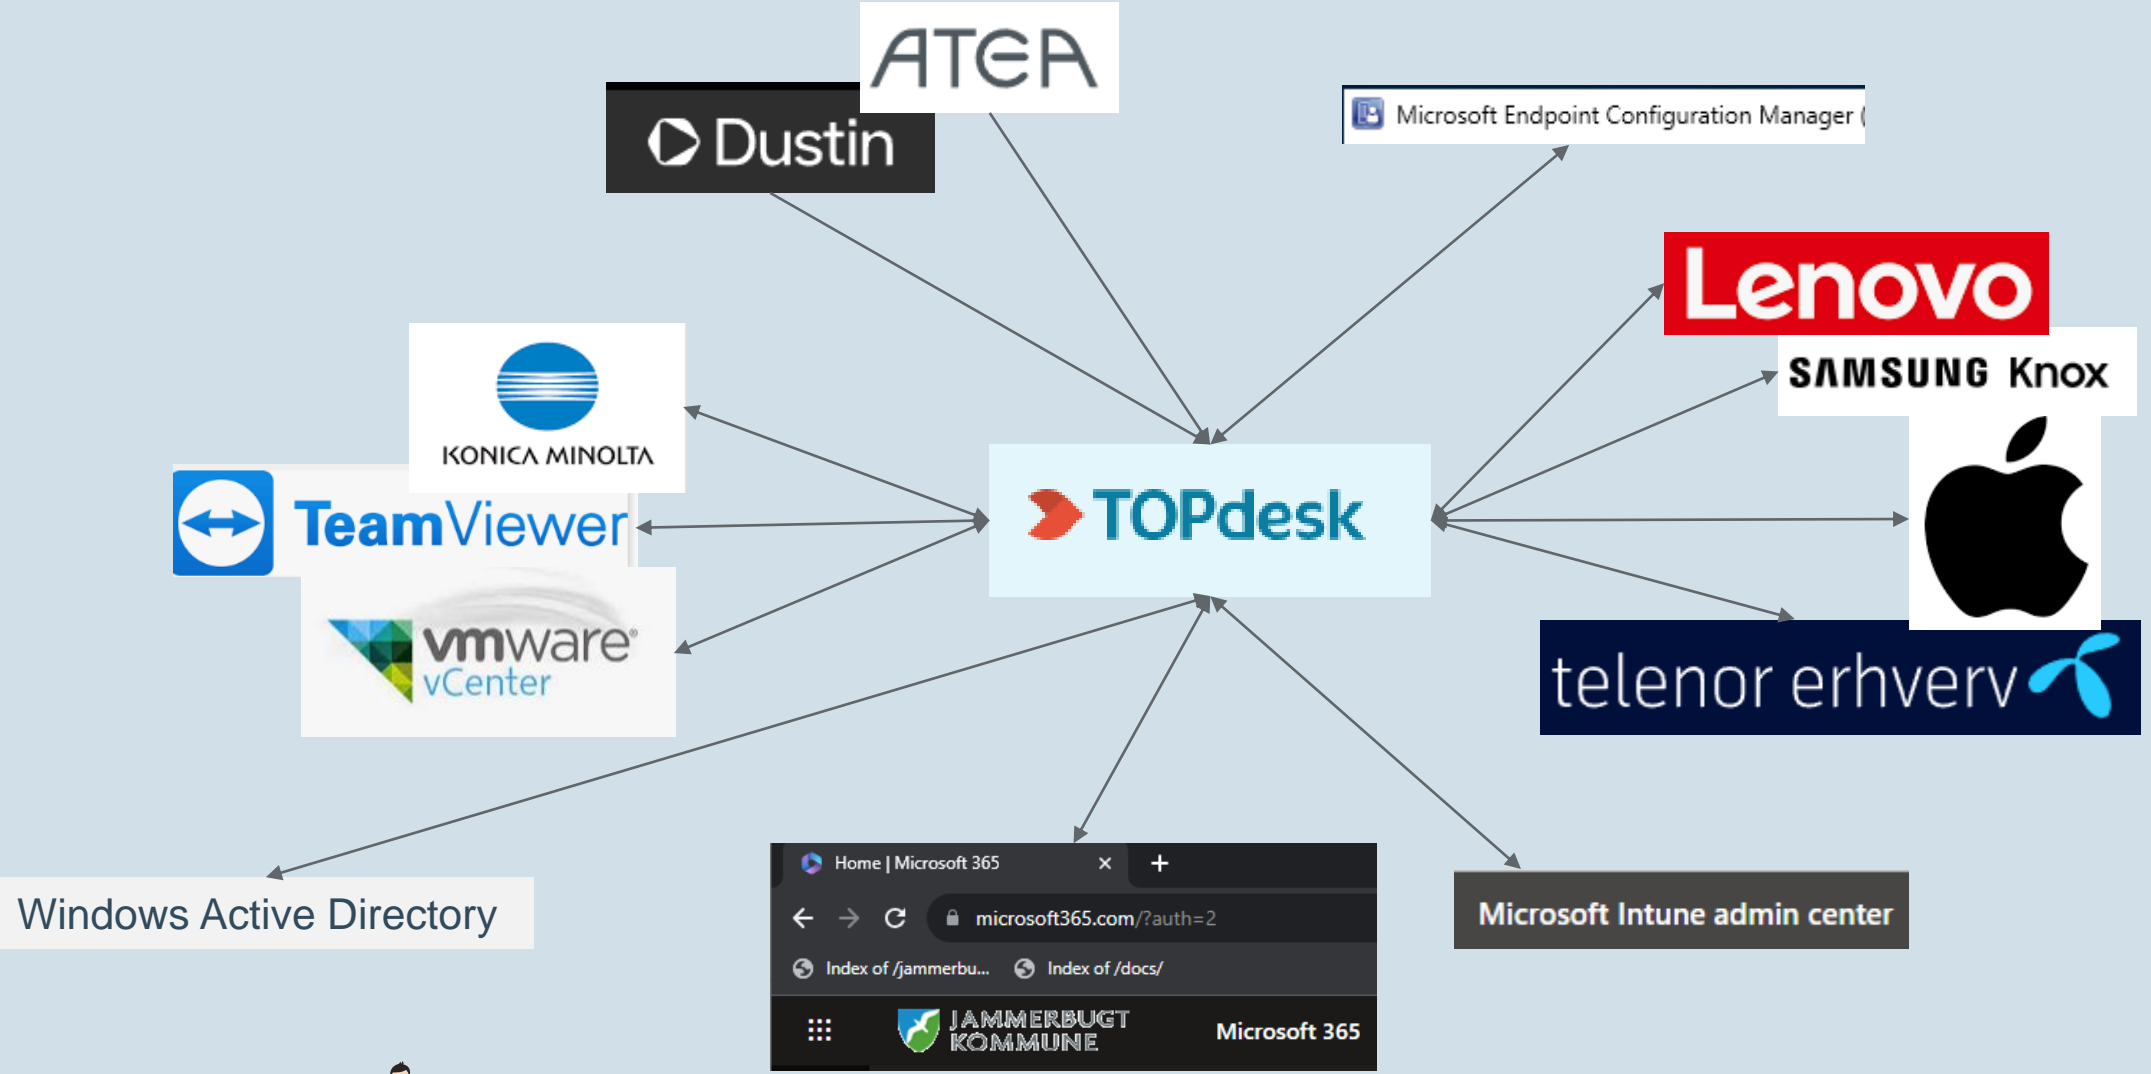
ATEA

Dustin

Microsoft Endpoint Configuration Manager (

Lenovo

SAMSUNG Knox

KONICA MINOLTA

TeamViewer

TOPdesk

vmware vCenter

telenor erhverv

Windows Active Directory

Home | Microsoft 365 × +

microsoft365.com/?auth=2

Index of /jammerbu... Index of /docs/

JAMMERBUGT KOMMUNE Microsoft 365

Microsoft Intune admin center